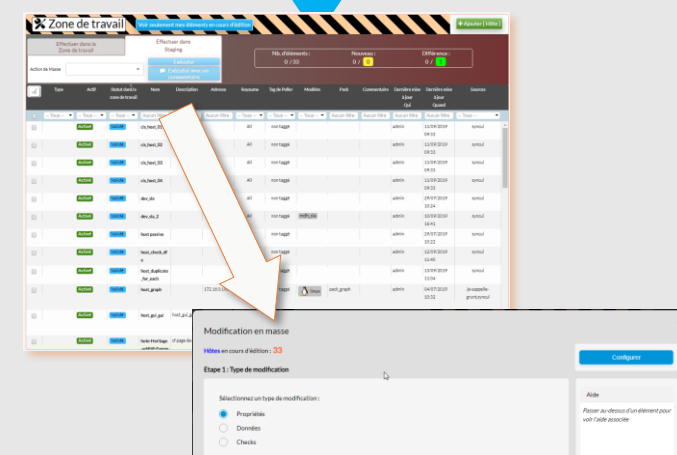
Zone de travail

Voir seulement mes éléments en cours d'édition

+ Ajouter ( Hôte )

Effectuer dans la Zone de travail

Effectuer dans Staging

Action de Masse

Exécuter

Exécuter avec un commentaire

Nb. d'éléments : 0 / 33

Nouveaux : 0 / 0

Différence : 0 / 1

| Type | Actif | Statut dans la zone de travail | Nom | Description | Adresse | Royaume | Tag de Poller | Modèles | Pack | Commentaire | Dernière mise à jour Qui | Dernière mise à jour Quand | Source |
|---|---|---|---|---|---|---|---|---|---|---|---|---|---|
| | Activé | | cis_host_01 | | | All | non taggé | | | | admin | 11/09/2019 09:33 | synct |
| | Activé | | cis_host_02 | | | All | non taggé | | | | admin | 11/09/2019 09:33 | synct |
| | Activé | | cis_host_03 | | | All | non taggé | | | | admin | 11/09/2019 09:33 | synct |
| | Activé | | cis_host_04 | | | All | non taggé | | | | admin | 11/09/2019 09:33 | synct |
| | Activé | | dev_dc | | | All | non taggé | | | | admin | 29/09/2019 09:33 | synct |
| | Activé | | dev_dc_2 | | | All | non taggé | | | | admin | 10/09/2019 16:41 | synct |
| | Activé | | host passive | | | All | non taggé | | | | admin | 29/09/2019 15:22 | synct |
| | Activé | | host_check_df | | | All | non taggé | | | | admin | 12/09/2019 11:48 | synct |
| | Activé | | host_duplicate_for_each | | | All | non taggé | | | | admin | 13/09/2019 11:04 | synct |
| | Activé | | host_graph | | 172.10.0. | | | Linux | pack_graph | | admin | 04/07/2019 10:32 | je-zappelle-grunt;synct |
| | Activé | | host_gui_gui | host_gui_gu | | | | | | | | | |
| | Activé | | hote-Hostage | cf page-le | | | | | | | | | |

Modification en masse

Hôtes en cours d'édition : 33

Configurer

Étape 1 : Type de modification

Sélectionnez un type de modification :

Propriétés

Données

Checks

Aide

Passer au-dessus d'un élément pour voir l'aide associée